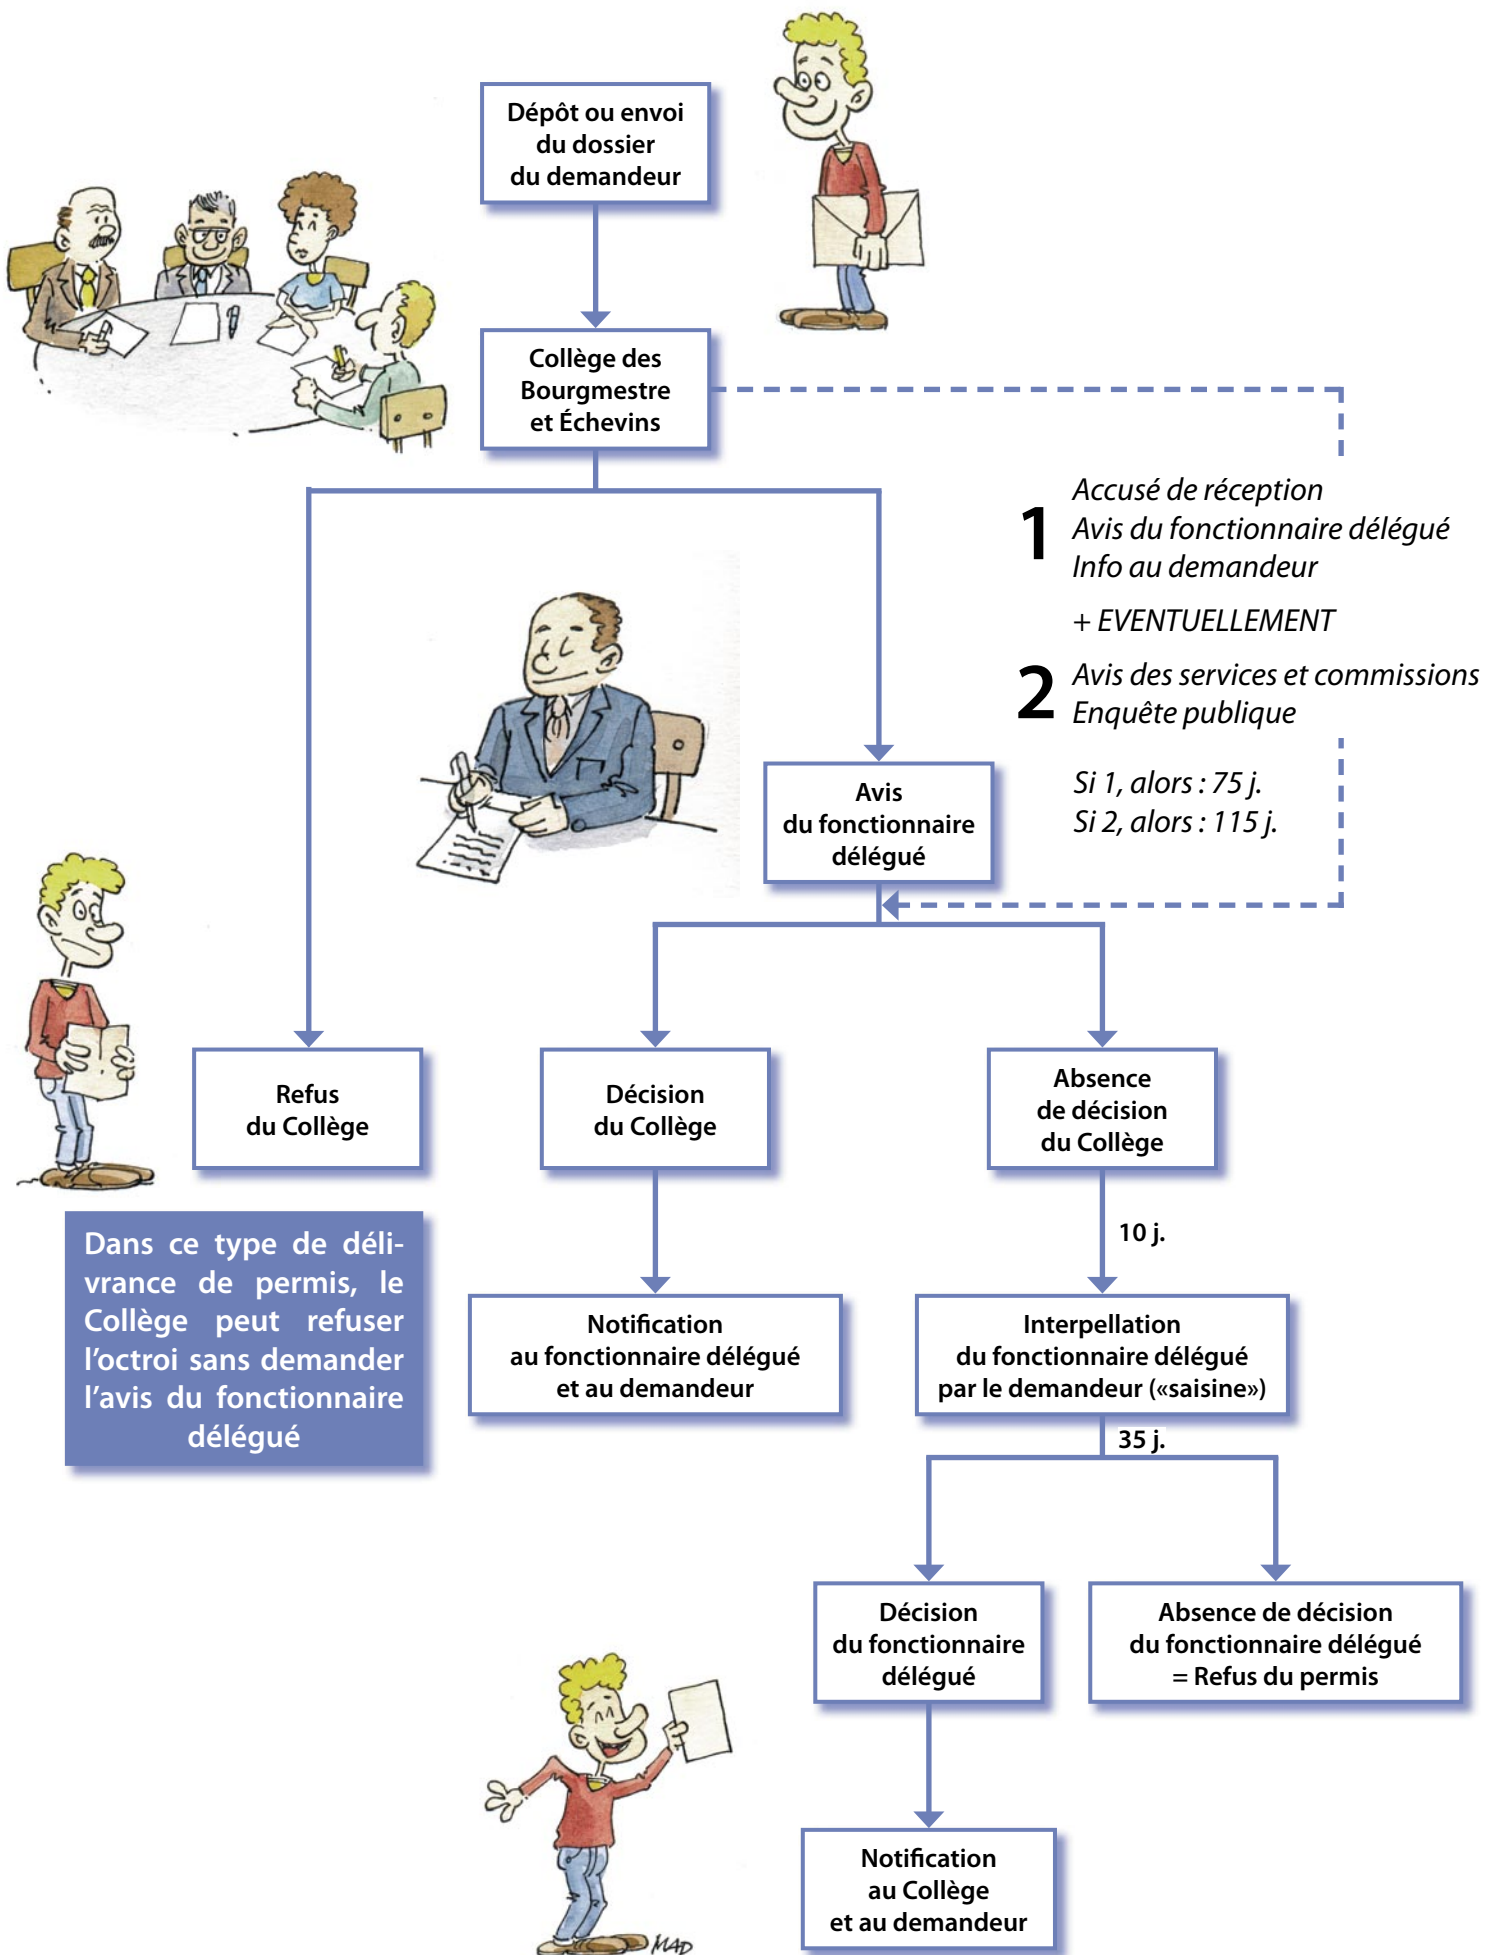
Dépôt ou envoi du dossier du demandeur

Collège des Bourgmestre et Échevins

1 Accusé de réception
Avis du fonctionnaire délégué
Info au demandeur

+ EVENTUELLEMENT

2 Avis des services et commissions
Enquête publique

Si 1, alors : 75 j.
Si 2, alors : 115 j.

Avis du fonctionnaire délégué

Refus du Collège

Décision du Collège

Absence de décision du Collège

10 j.

Dans ce type de délivrance de permis, le Collège peut refuser l'octroi sans demander l'avis du fonctionnaire délégué

Notification au fonctionnaire délégué et au demandeur

Interpellation du fonctionnaire délégué par le demandeur («saisine»)

35 j.

Décision du fonctionnaire délégué

Absence de décision du fonctionnaire délégué = Refus du permis

Notification au Collège et au demandeur

MAD